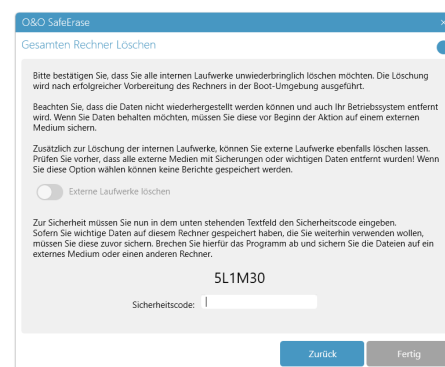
O&O SafeErase

×

Gesamten Rechner Löschen

Bitte bestätigen Sie, dass Sie alle internen Laufwerke unwiederbringlich löschen möchten. Die Löschung wird nach erfolgreicher Vorbereitung des Rechners in der Boot-Umgebung ausgeführt.

Beachten Sie, dass die Daten nicht wiederhergestellt werden können und auch Ihr Betriebssystem entfernt wird. Wenn Sie Daten behalten möchten, müssen Sie diese vor Beginn der Aktion auf einem externen Medium sichern.

Zusätzlich zur Löschung der internen Laufwerke, können Sie externe Laufwerke ebenfalls löschen lassen. Prüfen Sie vorher, dass alle externe Medien mit Sicherungen oder wichtigen Daten entfernt wurden! Wenn Sie diese Option wählen können keine Berichte gespeichert werden.

Externe Laufwerke löschen

Zur Sicherheit müssen Sie nun in dem unten stehenden Textfeld den Sicherheitscode eingeben. Sofern Sie wichtige Daten auf diesem Rechner gespeichert haben, die Sie weiterhin verwenden wollen, müssen Sie diese zuvor sichern. Brechen Sie hierfür das Programm ab und sichern Sie die Dateien auf ein externes Medium oder einen anderen Rechner.

5L1M30

Sicherheitscode:

Zurück

Fertig